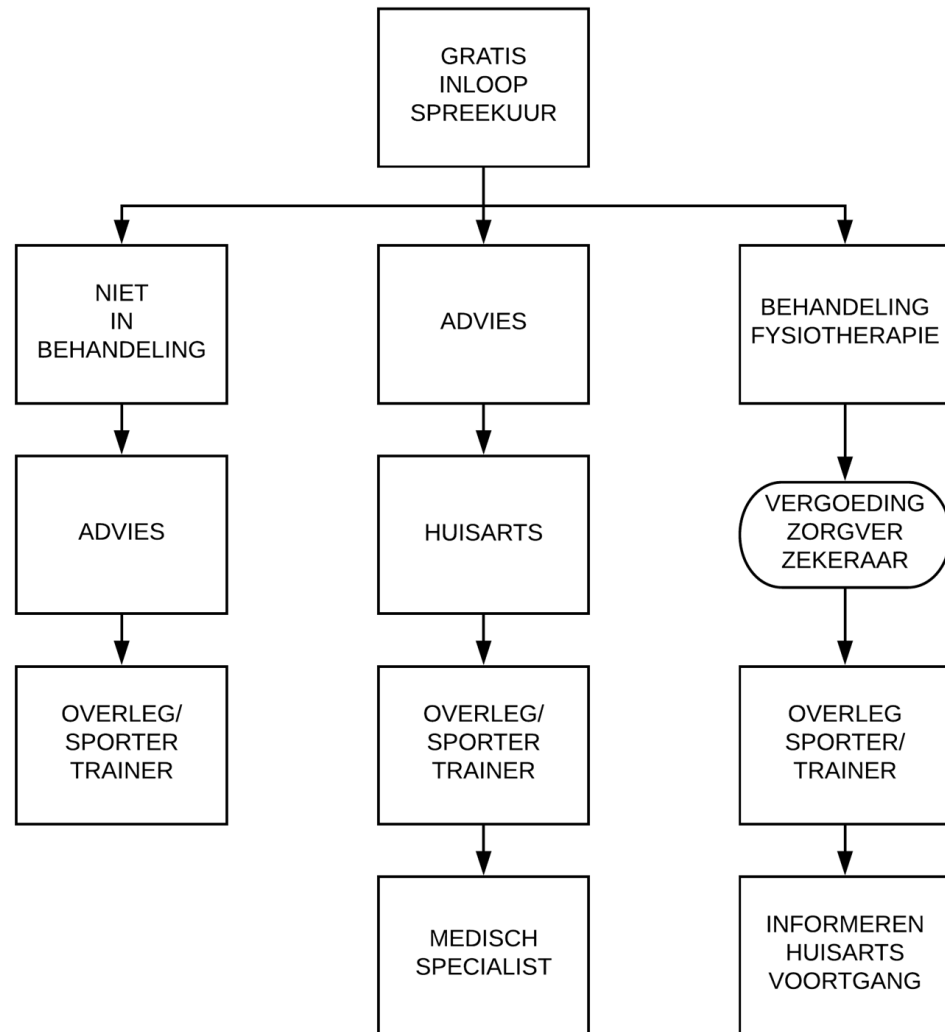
GRATIS
INLOOP
SPREEKUUR

NIET
IN
BEHANDELING

ADVIES

OVERLEG/
SPORTER
TRAINER

ADVIES

HUISARTS

OVERLEG/
SPORTER
TRAINER

MEDISCH
SPECIALIST

BEHANDELING
FYSIOTHERAPIE

VERGOEDING
ZORGVER
ZEKERAAR

OVERLEG
SPORTER/
TRAINER

INFORMEREN
HUISARTS
VOORTGANG